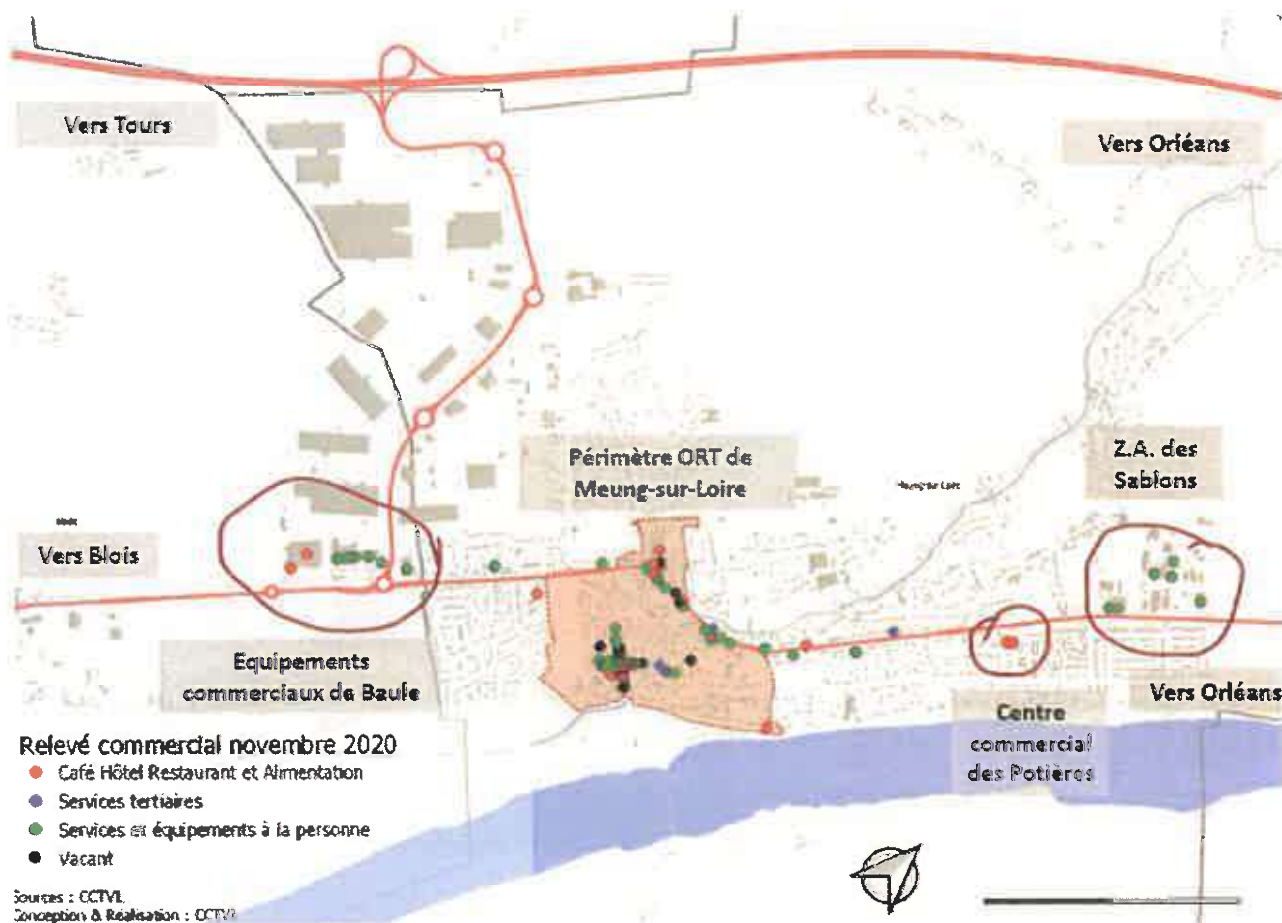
Vers Tours

Vers Orléans

Périmètre ORT de Meung-sur-Loire

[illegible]

Z.A. des Sablons

Vers Blois

Equipements commerciaux de Baule

Vers Orléans

Centre commercial des Potières

Relevé commercial novembre 2020
Café Hôtel Restaurant et Alimentation
Services tertiaires
Services et équipements à la personne
Vacant

Sources : CCTVL
Conception & Réalisation : CCTVL